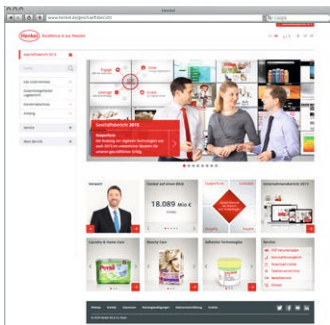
Henkel

www.henkel.de/geschaeftsbericht

Google

Henkel Excellence is our Passion

Geschäftsbericht 2013

Geschäftsbericht 2013

Vorwort

Henkel auf einen Blick

18.089 Mio €

Unternehmensbericht 2013

Laundry & Home Care

Beauty Care

Adhesive Technologies

Service

Persil